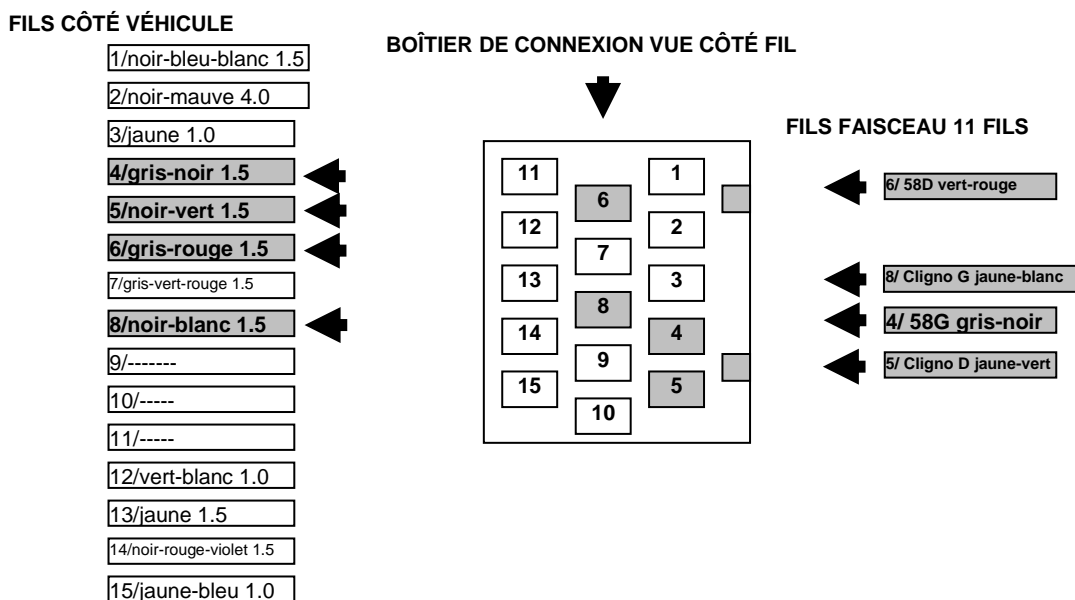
FILS CÔTÉ VÉHICULE

1/noir-bleu-blanc 1.5
2/noir-mauve 4.0
3/jaune 1.0
4/gris-noir 1.5
5/noir-vert 1.5
6/gris-rouge 1.5
7/gris-vert-rouge 1.5
8/noir-blanc 1.5
9/-------
10/-----
11/-----
12/vert-blanc 1.0
13/jaune 1.5
14/noir-rouge-violet 1.5
15/jaune-bleu 1.0

BOÎTIER DE CONNEXION VUE CÔTÉ FIL

11
12
13
14
15
6
7
8
9
10
1
2
3
4
5

FILS FAISCEAU 11 FILS

6/ 58D vert-rouge
8/ Cligno G jaune-blanc
4/ 58G gris-noir
5/ Cligno D jaune-vert